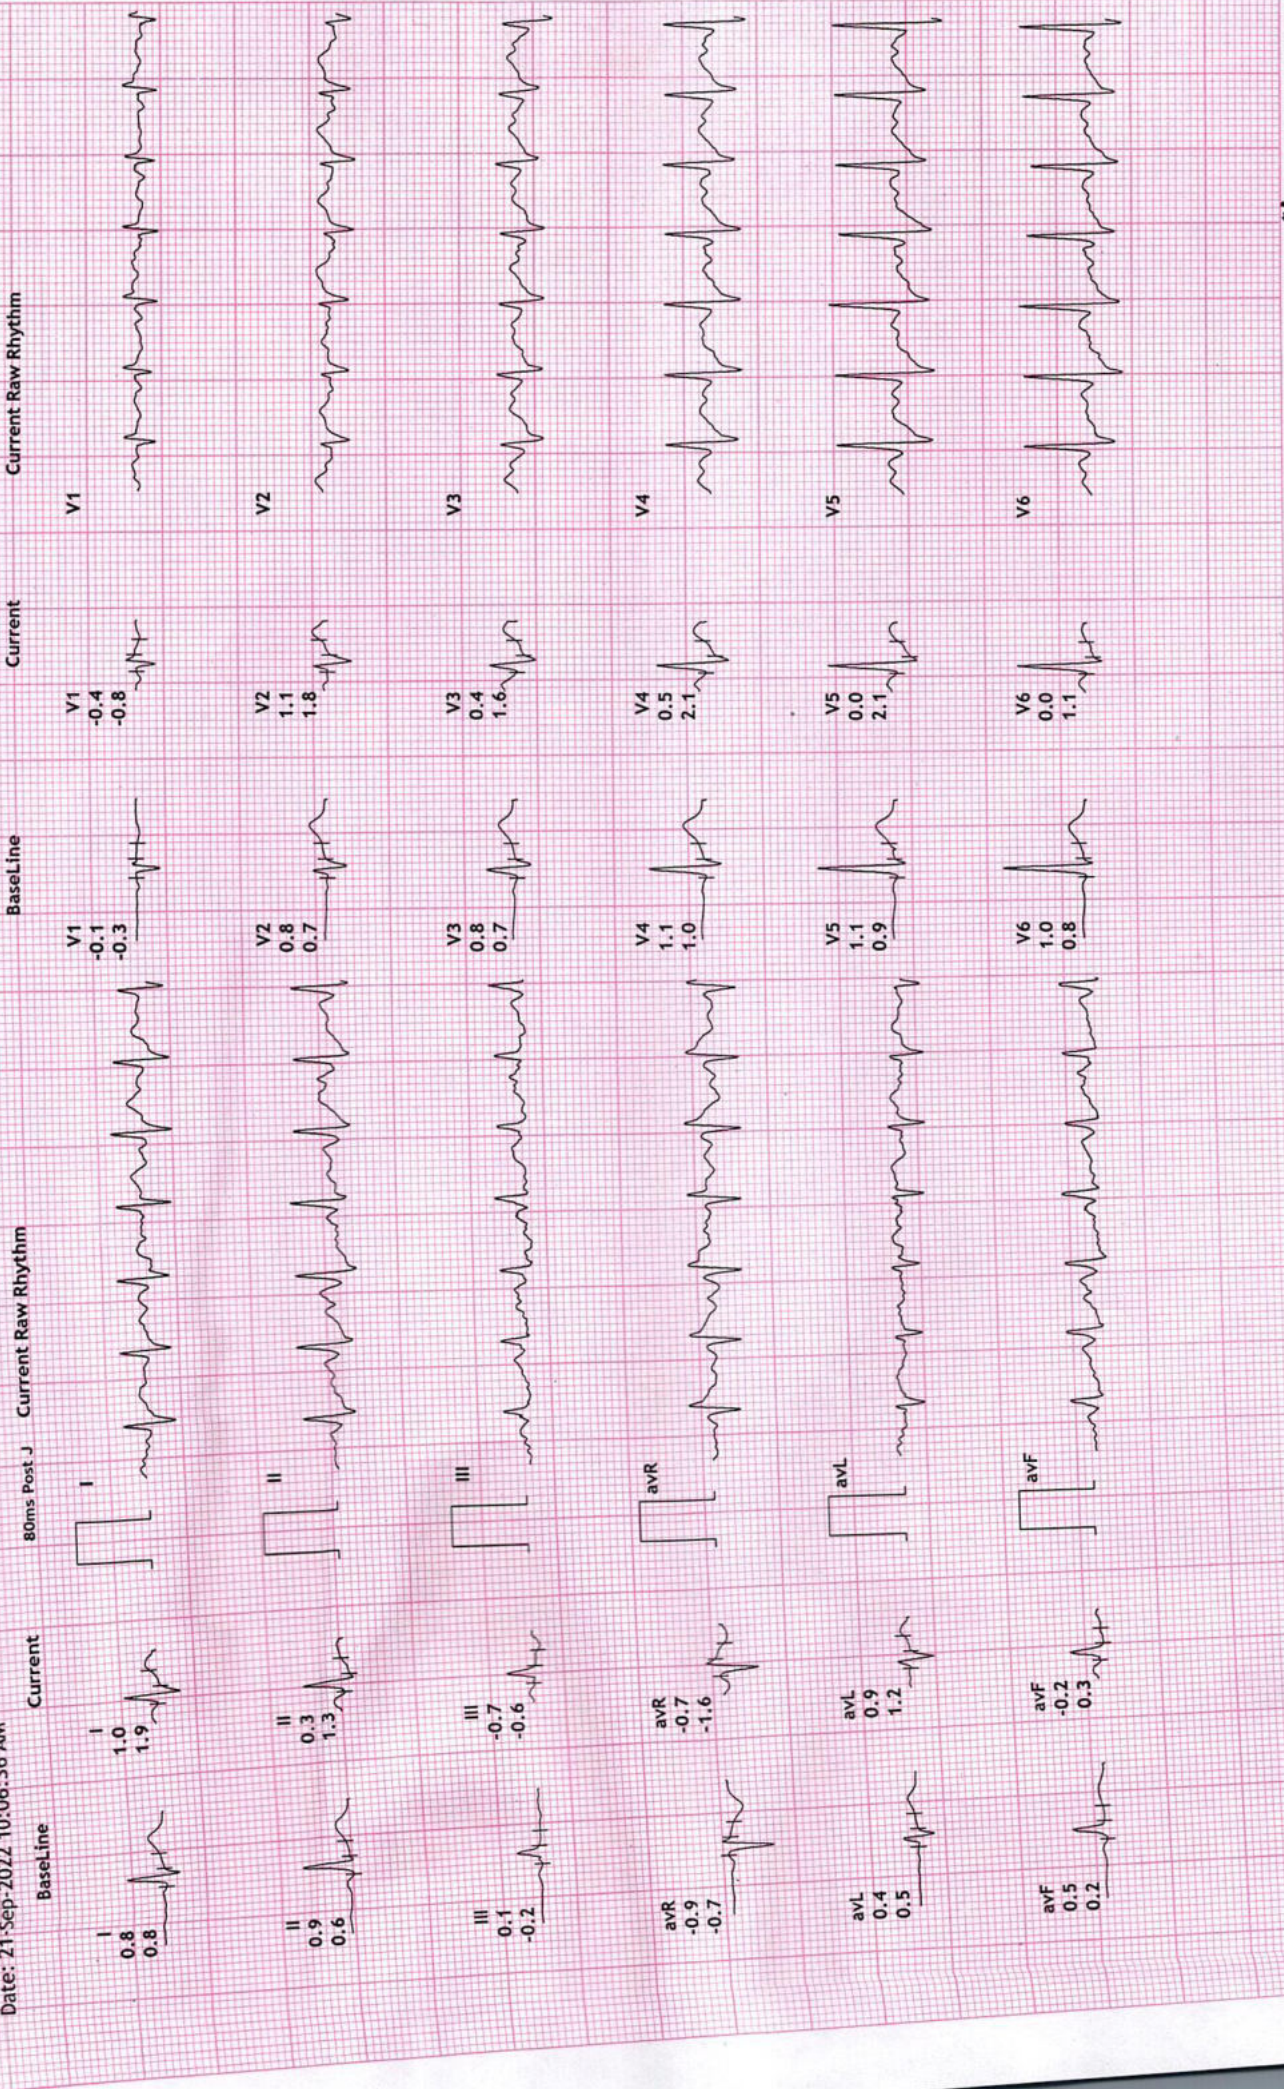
Date: 21-Sep-2022 10:06:30 AM

BaseLine

I
0.8
0.8

II
0.9
0.6

III
0.1
-0.2

avR
-0.9
-0.7

avL
0.4
0.5

avF
0.5
0.2

Current

I
1.0
1.9

II
0.3
1.3

III
-0.7
-0.6

avR
-0.7
-1.6

avL
0.9
1.2

avF
-0.2
0.3

80ms Post J

Current Raw Rhythm

I

II

III

avR

avL

avF

BaseLine

V1
-0.1
-0.3

V2
0.8
0.7

V3
0.8
0.7

V4
1.1
1.0

V5
1.1
0.9

V6
1.0
0.8

Current

V1
-0.4
-0.8

V2
1.1
1.8

V3
0.4
1.6

V4
0.5
2.1

V5
0.0
2.1

V6
0.0
1.1

Current Raw Rhythm

V1

V2

V3

V4

V5

V6